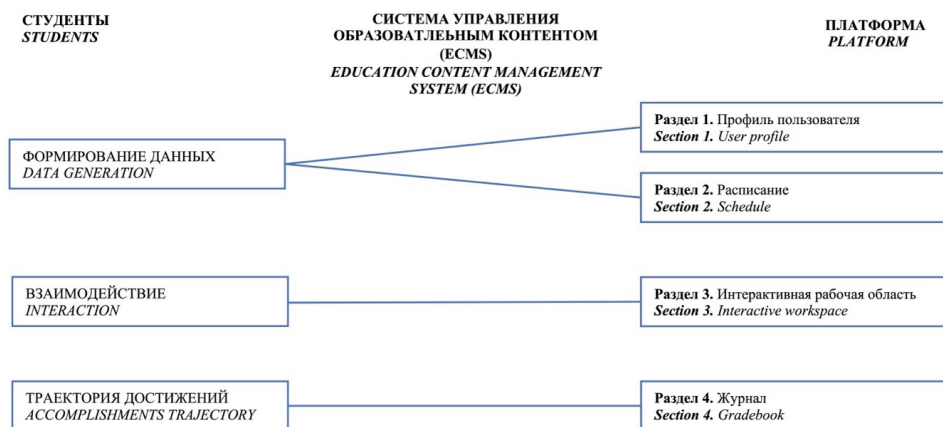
СТУДЕНТЫ
*STUDENTS*

СИСТЕМА УПРАВЛЕНИЯ ОБРАЗОВАТЛЕЬНЫМ КОНТЕНТОМ (ECMS)
*EDUCATION CONTENT MANAGEMENT SYSTEM (ECMS)*

ПЛАТФОРМА
*PLATFORM*

ФОРМИРОВАНИЕ ДАННЫХ
*DATA GENERATION*

Раздел 1. Профиль пользователя
*Section 1. User profile*

Раздел 2. Расписание
*Section 2. Schedule*

ВЗАИМОДЕЙСТВИЕ
*INTERACTION*

Раздел 3. Интерактивная рабочая область
*Section 3. Interactive workspace*

ТРАЕКТОРИЯ ДОСТИЖЕНИЙ
*ACCOMPLISHMENTS TRAJECTORY*

Раздел 4. Журнал
*Section 4. Gradebook*